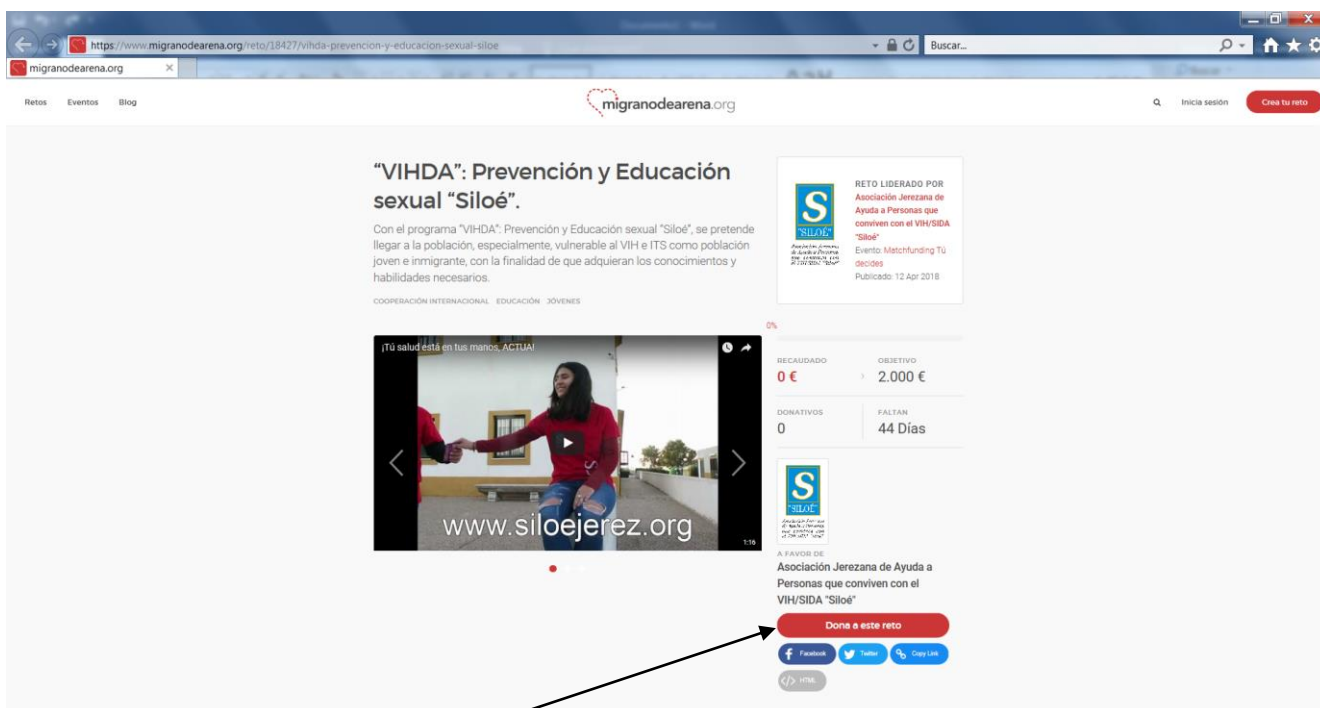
https://www.migranodearena.org/reto/18427/vihda-prevencion-y-educacion-sexual-siloe
Buscar...
migranodearena.org

Retos Eventos Blog
migranodearena.org
Inicia sesión Crea tu reto

"VIHDA": Prevención y Educación sexual "Siloé".

Con el programa "VIHDA": Prevención y Educación sexual "Siloé", se pretende llegar a la población, especialmente, vulnerable al VIH e ITS como población joven e inmigrante, con la finalidad de que adquieran los conocimientos y habilidades necesarios.

COOPERACIÓN INTERNACIONAL EDUCACIÓN JÓVENES

¡Tú salud está en tus manos, ACTUA!
www.siloejerez.org
1:16

S
"SILOÉ"
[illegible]

RETO LIDERADO POR
Asociación Jerezana de Ayuda a Personas que conviven con el VIH/SIDA "Siloé"
Evento: Matchfunding Tú decides
Publicado: 12 Apr 2018

0%

RECAUDADO
0 €
OBJETIVO
2.000 €

DONATIVOS
0
FALTAN
44 Días

S
"SILOÉ"
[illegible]

A FAVOR DE
Asociación Jerezana de Ayuda a Personas que conviven con el VIH/SIDA "Siloé"

Dona a este reto

Facebook Twitter Copy Link
HTML